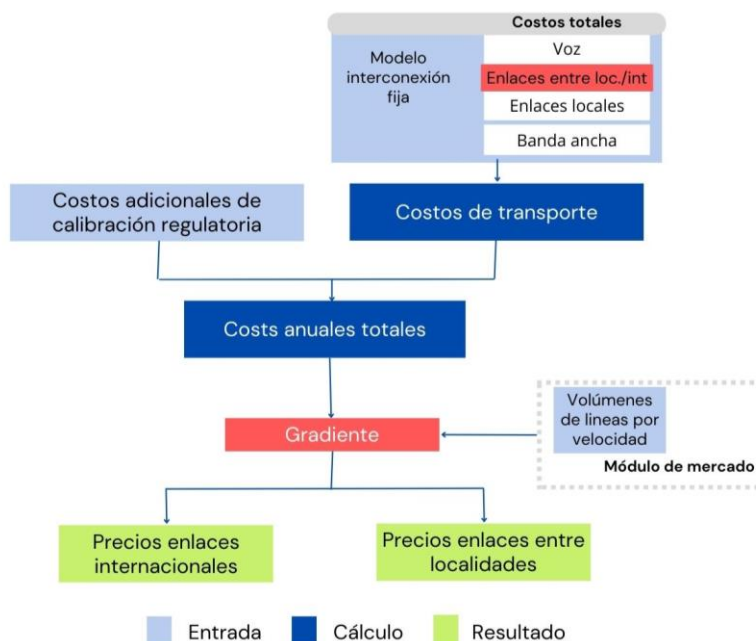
Costos totales

Modelo interconexión fija

Voz

Enlaces entre loc./int

Enlaces locales

Banda ancha

Costos adicionales de calibración regulatoria

Costos de transporte

Costs anuales totales

Volúmenes de lineas por velocidad

Módulo de mercado

Gradiente

Precios enlaces internacionales

Precios enlaces entre localidades

Entrada

Cálculo

Resultado